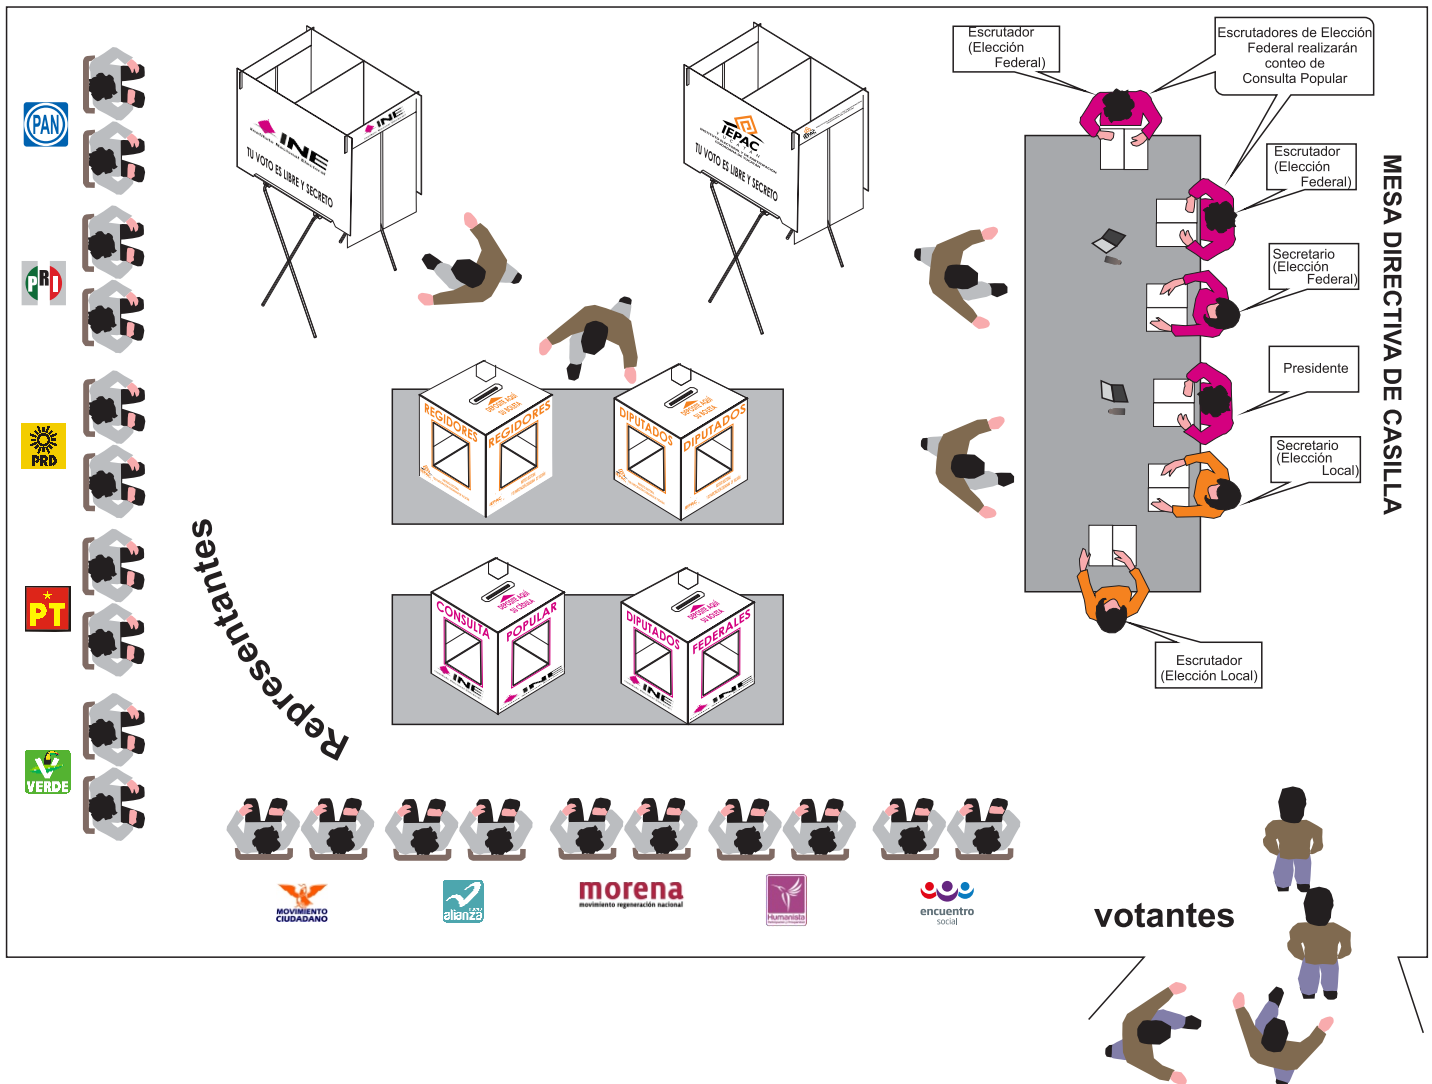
PAN

PRI

PRD

PT

VERDE

INE

TU VOTO ES LIBRE Y SECRETO

IEPAC

TU VOTO ES LIBRE Y SECRETO

REGIDORES

REGIDORES

DIPUTADOS

DIPUTADOS

CONSULTA

POPULAR

INE

DIPUTADOS

FEDERALES

INE

Representantes

Escrutador (Elección Federal)

Escrutadores de Elección Federal realizarán conteo de Consulta Popular

Escrutador (Elección Federal)

Secretario (Elección Federal)

Presidente

Secretario (Elección Local)

Escrutador (Elección Local)

MESA DIRECTIVA DE CASILLA

MOVIMIENTO CIUDADANO

alianza

morena
movimiento regeneración nacional

Humanista

encuentro social

votantes